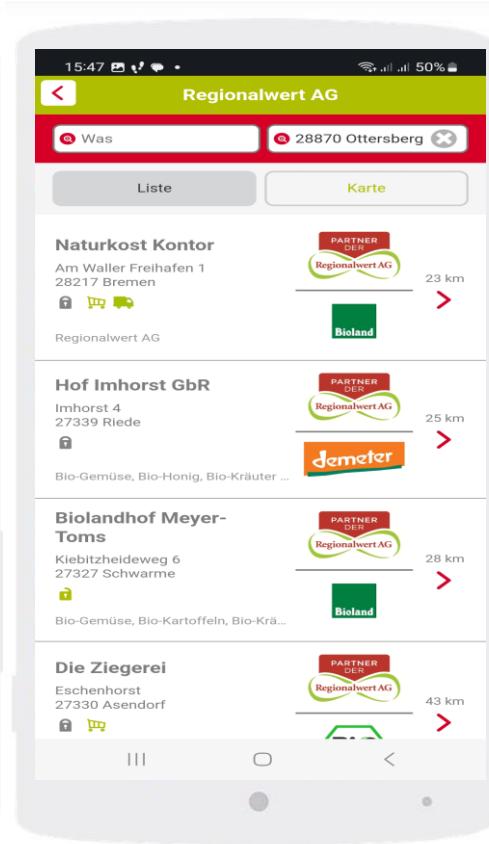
15:47 50%

Regionalwert AG

Was

28870 Ottersberg

Liste

Karte

Naturkost Kontor
Am Waller Freihafen 1
28217 Bremen

Regionalwert AG

PARTNER DER Regionalwert AG

Bioland

23 km

Hof Imhorst GbR
Imhorst 4
27339 Riede

Bio-Gemüse, Bio-Honig, Bio-Kräuter ...

PARTNER DER Regionalwert AG

demeter

25 km

Biolandhof Meyer-Toms
Kiebitzheideweg 6
27327 Schwarme

Bio-Gemüse, Bio-Kartoffeln, Bio-Krä...

PARTNER DER Regionalwert AG

Bioland

28 km

Die Ziegerei
Eschenhorst
27330 Asendorf

PARTNER DER Regionalwert AG

43 km